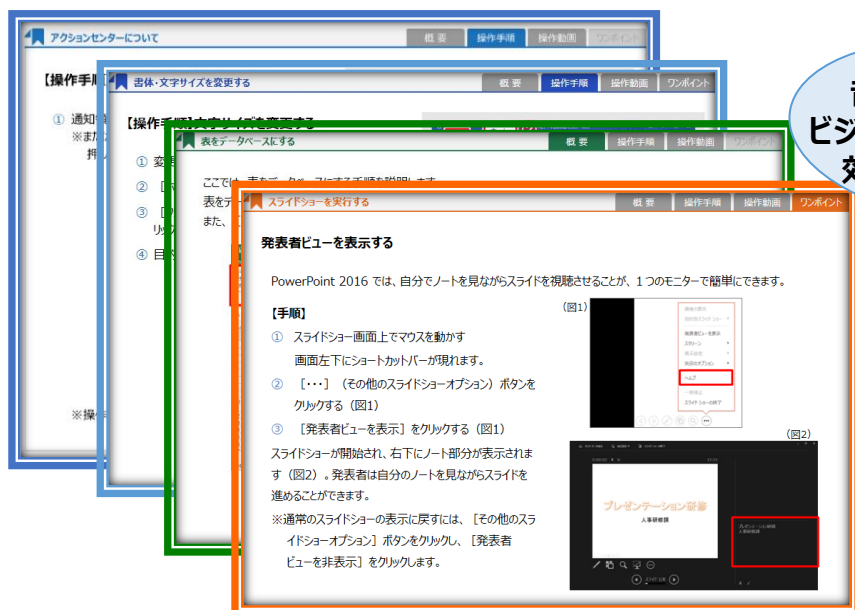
アクションセンターについて

概 要 | 操作手順 | 操作動画 | ワンポイント

【操作手順】

① 通知
※また
押

※操

書体・文字サイズを変更する

概 要 | 操作手順 | 操作動画 | ワンポイント

【操作手順】文字サイズを変更する

① 変
② ［
③ ［
リ
④ 目

表をデータベースにする

概 要 | 操作手順 | 操作動画 | ワンポイント

ここでは、表をデータベースにする手順を説明します。
表をデ
また、

スライドショーを実行する

概 要 | 操作手順 | 操作動画 | ワンポイント

発表者ビューを表示する

PowerPoint 2016 では、自分でノートを見ながらスライドを視聴させることが、1つのモニターで簡単にできます。

【手順】

① スライドショー画面上でマウスを動かす
画面左下にショートカットバーが現れます。

② ［･･･］（その他のスライドショーオプション）ボタンをクリックする（図1）

③ ［発表者ビューを表示］をクリックする（図1）

スライドショーが開始され、右下にノート部分が表示されます（図2）。発表者は自分のノートを見ながらスライドを進めることができます。

※通常のスライドショーの表示に戻すには、［その他のスライドショーオプション］ボタンをクリックし、［発表者ビューを非表示］をクリックします。

（図1）

ヘルプ

（図2）

プレゼンテーション研修
人事研修課

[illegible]